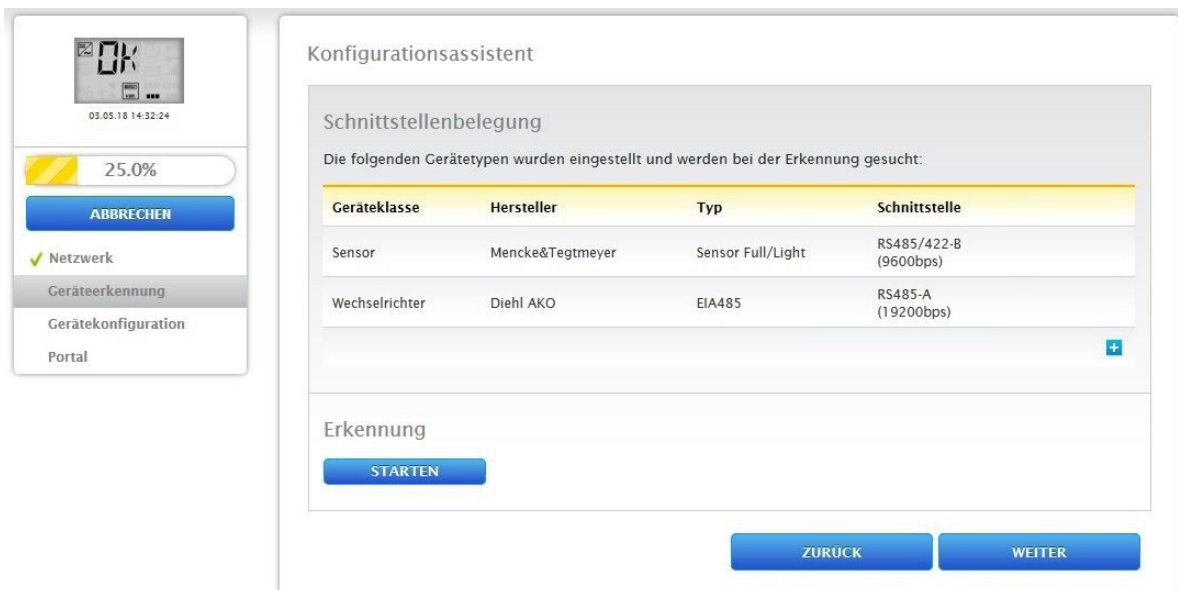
OK

03.05.18 14:32:24

25.0%

ABBRECHEN

✓ Netzwerk

Geräteerkennung

Gerätekonfiguration

Portal

Konfigurationsassistent

Schnittstellenbelegung

Die folgenden Gerätetypen wurden eingestellt und werden bei der Erkennung gesucht:

| Geräteklasse | Hersteller | Typ | Schnittstelle |
|---|---|---|---|
| Sensor | Mencke&Tegtmeyer | Sensor Full/Light | RS485/422-B (9600bps) |
| Wechselrichter | Diehl AKO | EIA485 | RS485-A (19200bps) |

+

Erkennung

STARTEN

ZURÜCK

WEITER